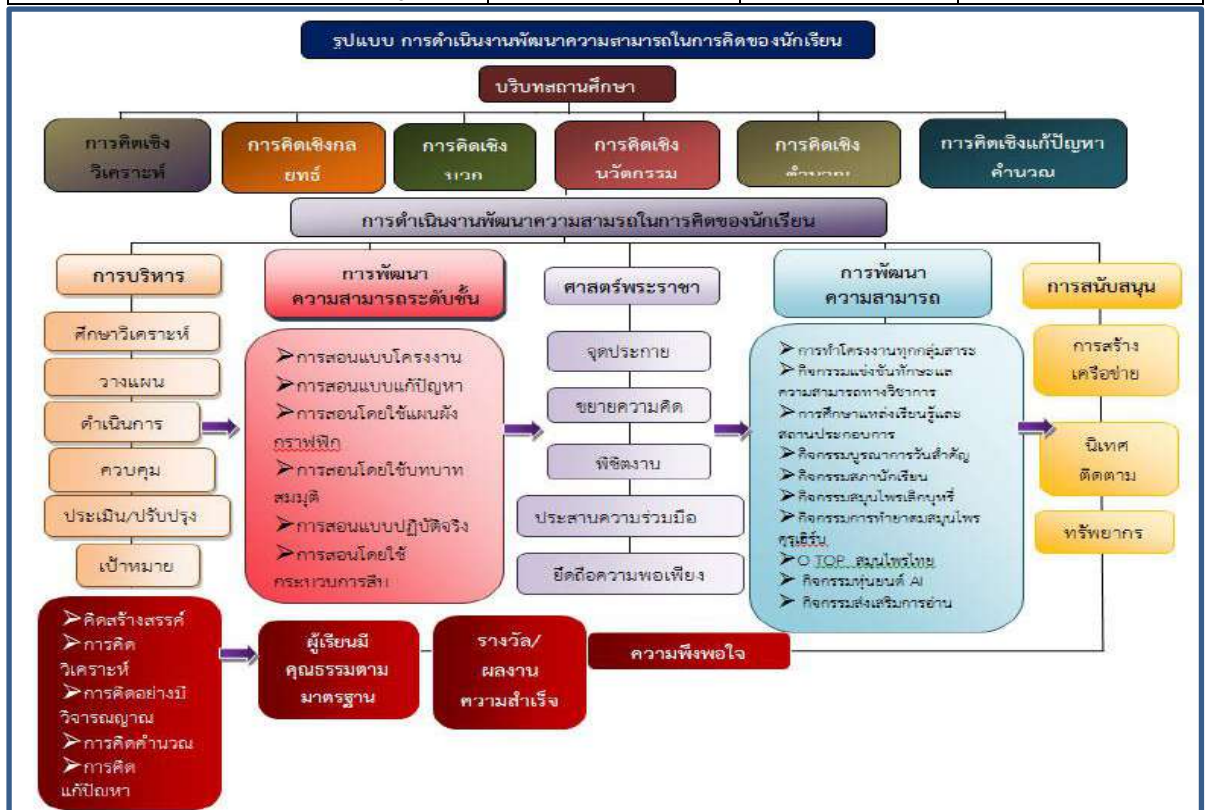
รูปแบบ การดำเนินงานพัฒนาความสามารถในการคิดของนักเรียน

บริบทสถานศึกษา

การคิดเชิงวิเคราะห์

การคิดเชิงกลยุทธ์

การคิดเชิงบวก

การคิดเชิงนวัตกรรม

การคิดเชิง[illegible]

การคิดเชิงแก้ปัญหาคำนวณ

การดำเนินงานพัฒนาความสามรถในการคิดของนักเรียน

การบริหาร

ศึกษาวิเคราะห์

วางแผน

ดำเนินการ

ควบคุม

ประเมิน/ปรับปรุง

เป้าหมาย

การพัฒนาความสามารถระดับชั้น

➢การสอนแบบโครงงาน
➢การสอนแบบแก้ปัญหา
➢การสอนโดยใช้แผนผังกราฟฟิก
➢การสอนโดยใช้บทบาทสมมุติ
➢การสอนแบบปฏิบัติจริง
➢การสอนโดยใช้กระบวนการสืบ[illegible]

ศาสตร์พระราชา

จุดประกาย

ขยายความคิด

พิชิตงาน

ประสานความร่วมมือ

ยึดถือความพอเพียง

การพัฒนาความสามารถ

➢การทำโครงงานทุกกลุ่มสาระ
➢กิจกรรมแข่งขันทักษะและความสามารถทางวิชาการ
➢การศึกษาแหล่งเรียนรู้และสถานประกอบการ
➢กิจกรรมบูรณาการวันสำคัญ
➢กิจกรรมสภานักเรียน
➢กิจกรรมสมุนไพรเลิกบุหรี่
➢กิจกรรมการทำยาสมุนไพรครูสิรีรัน
➢O TOP สมุนไพรไทย
➢กิจกรรมหุ่นยนต์ AI
➢กิจกรรมส่งเสริมการอ่าน

การสนับสนุน

การสร้างเครือข่าย

นิเทศติดตาม

ทรัพยากร

➢คิดสร้างสรรค์
➢การคิดวิเคราะห์
➢การคิดอย่างมีวิจารณญาณ
➢การคิดคำนวณ
➢การคิดแก้ปัญหา

ผู้เรียนมีคุณธรรมตามมาตรฐาน

รางวัล/ผลงานความสำเร็จ

ความพึงพอใจ